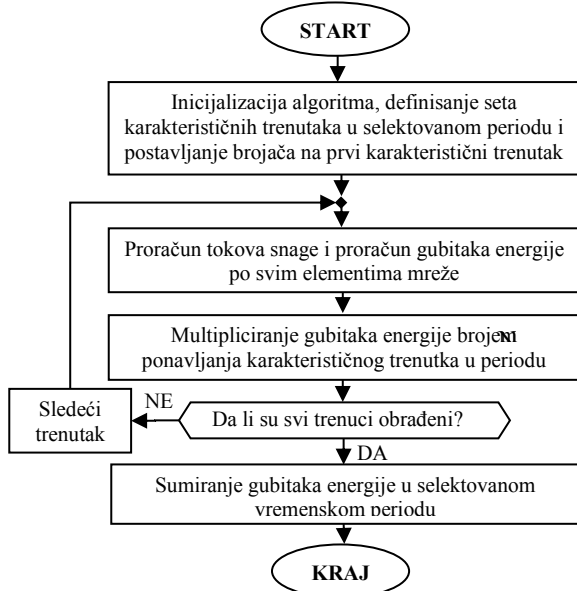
START

Inicijalizacija algoritma, definisanje seta karakterističnih trenutaka u selektovanom periodu i postavljanje brojača na prvi karakteristični trenutak

Proračun tokova snage i proračun gubitaka energije po svim elementima mreže

Multipliciranje gubitaka energije brojem ponavljanja karakterističnog trenutka u periodu

Da li su svi trenuci obrađeni?

NE

Sledeći trenutak

DA

Sumiranje gubitaka energije u selektovanom vremenskom periodu

KRAJ